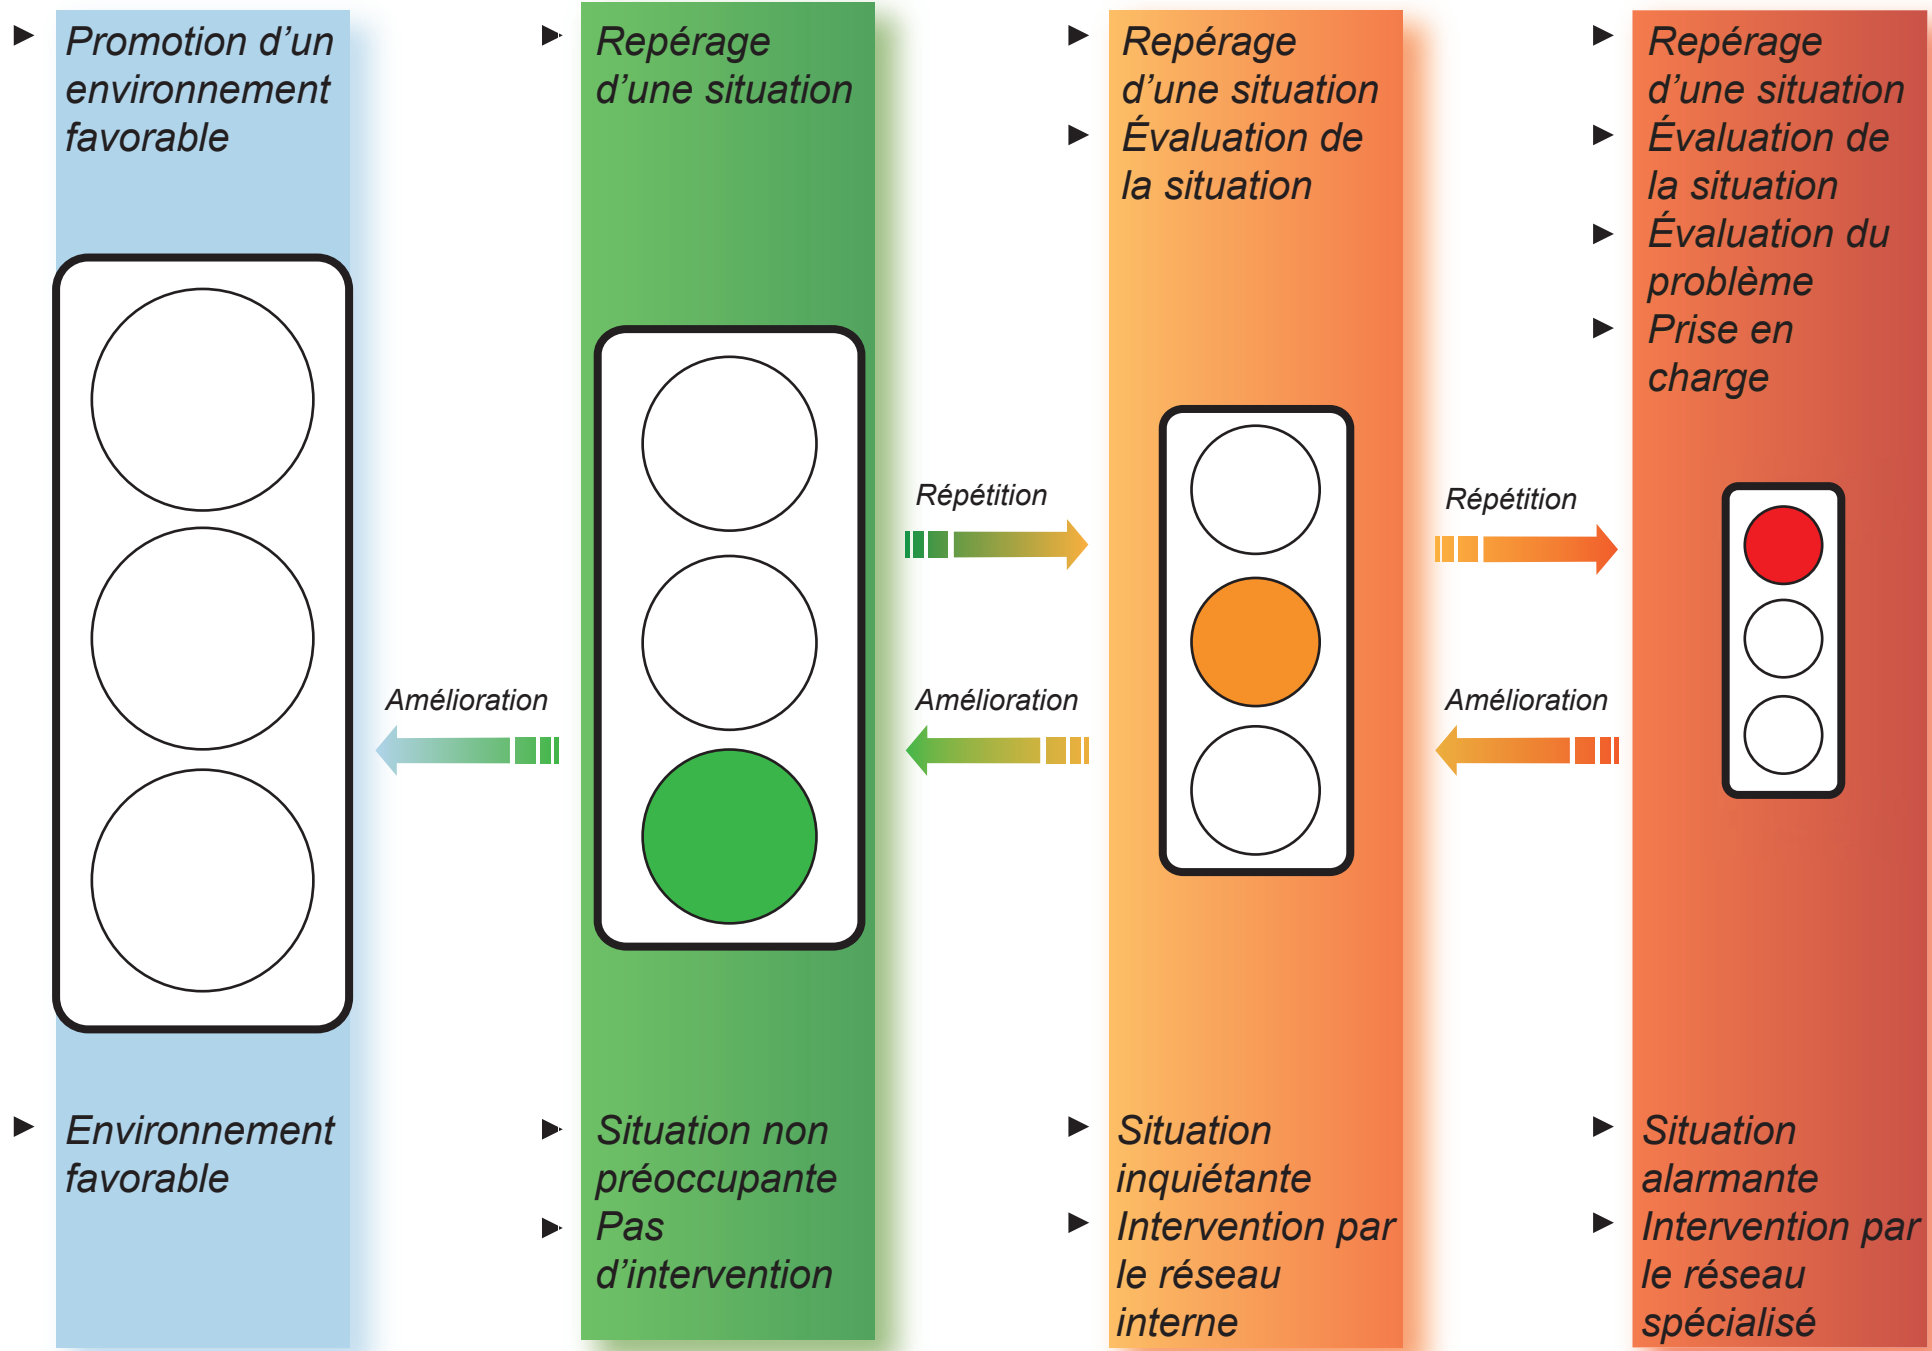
▶ Promotion d'un environnement favorable

▶ Environnement favorable

▶ Repérage d'une situation

▶ Situation non préoccupante

▶ Pas d'intervention

▶ Repérage d'une situation

▶ Évaluation de la situation

▶ Situation inquiétante

▶ Intervention par le réseau interne

▶ Repérage d'une situation

▶ Évaluation de la situation

▶ Évaluation du problème

▶ Prise en charge

▶ Situation alarmante

▶ Intervention par le réseau spécialisé

Amélioration

Répétition

Amélioration

Répétition

Amélioration